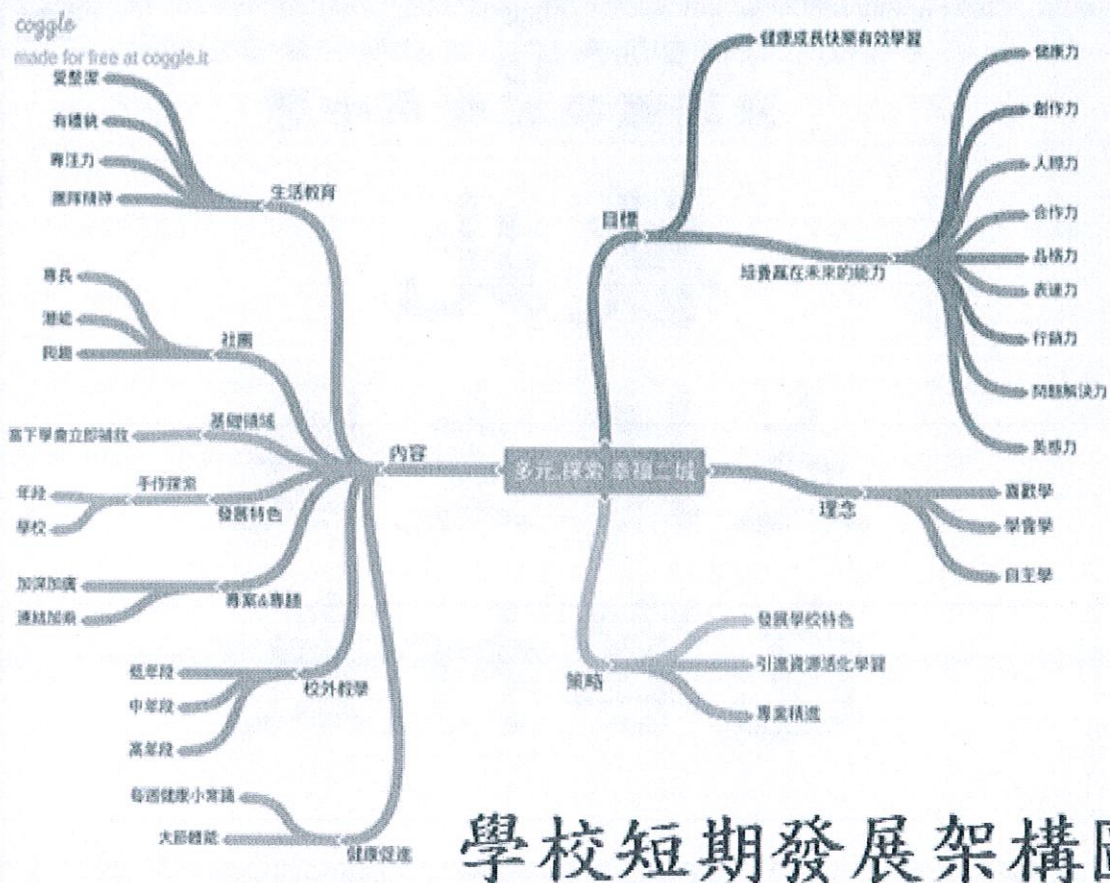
coggle
made for free at coggle.it

多元 探索 幸福二城

內容

生活教育
愛整潔
有禮貌
專注力
團隊精神

社團
專長
潛能
興趣

基礎領域
當下學會立即補救

發展特色
手作探索
年段
學校

專案&專題
加深加廣
連結加廣

校外教學
低年段
中年段
高年段

健康促進
每週健康小常識
大跟體能

目標
健康成長快樂有效學習
培養贏在未來的能力
健康力
創作力
人際力
合作力
品格力
表達力
行銷力
問題解決力
美感力

理念
喜歡學
學會學
自主學

策略
發展學校特色
引進資源活化學習
專業精進

學校短期發展架構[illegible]